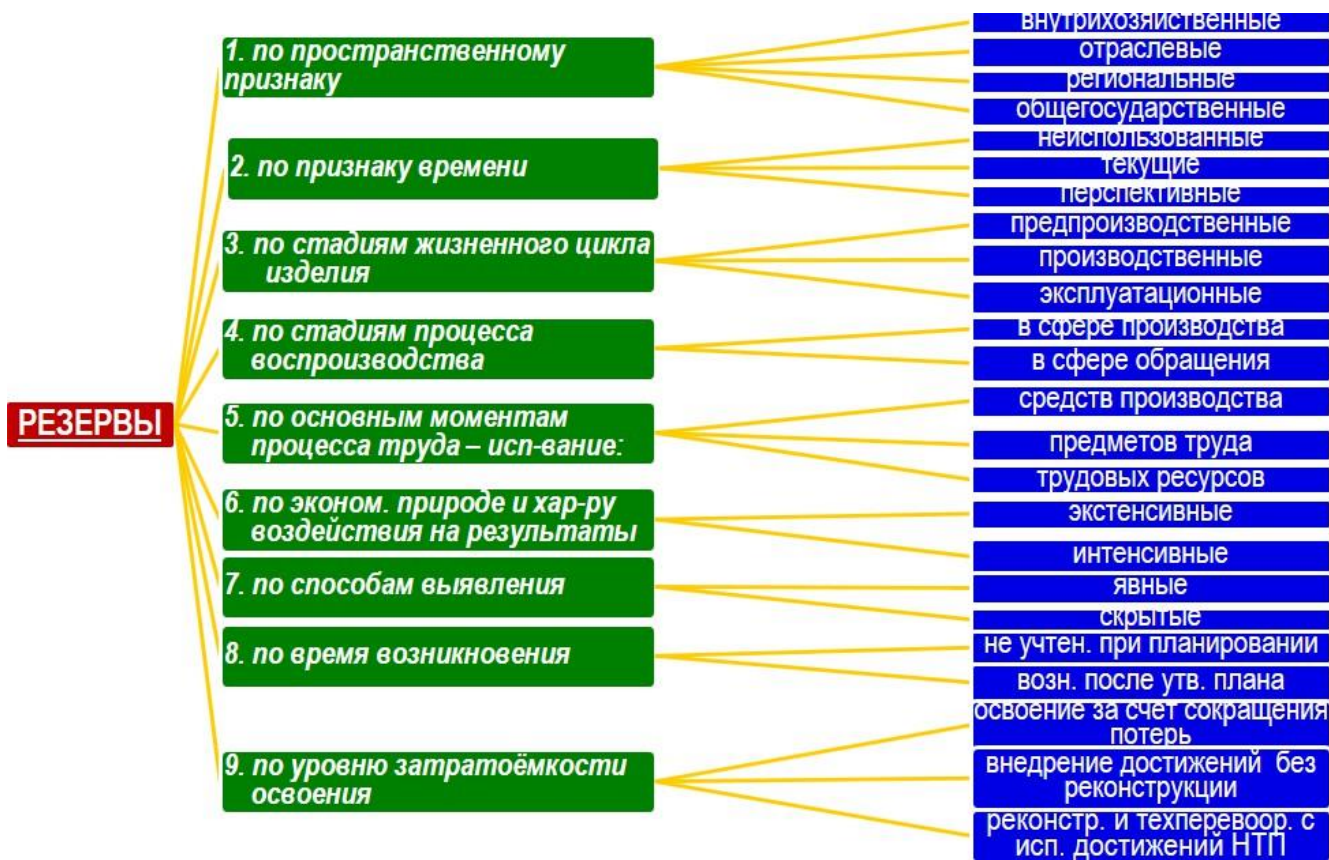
РЕЗЕРВЫ

1. по пространственному признаку
внутрихозяйственные
отраслевые
региональные
общегосударственные

2. по признаку времени
неиспользованные
текущие
перспективные

3. по стадиям жизненного цикла изделия
предпроизводственные
производственные
эксплуатационные

4. по стадиям процесса воспроизводства
в сфере производства
в сфере обращения

5. по основным моментам процесса труда – исп-вание:
средств производства
предметов труда
трудовых ресурсов

6. по эконом. природе и хар-ру воздействия на результаты
экстенсивные
интенсивные

7. по способам выявления
явные
скрытые

8. по время возникновения
не учтен. при планировании
возн. после утв. плана

9. по уровню затратоёмкости освоения
освоение за счет сокращения потерь
внедрение достижений без реконструкции
реконстр. и техперевоор. с исп. достижений НТП